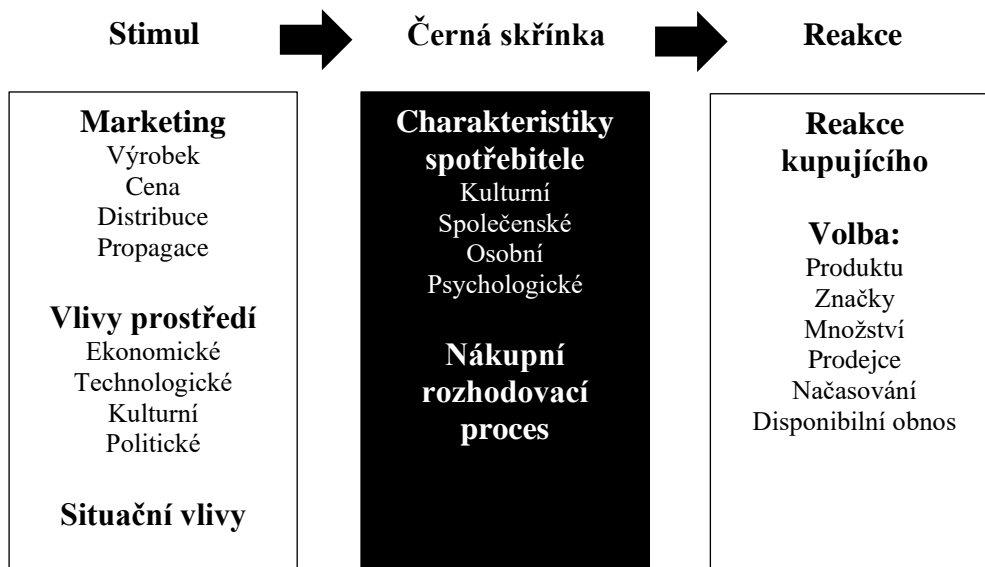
Stimul

Černá skřínka

Reakce

Marketing
Výrobek
Cena
Distribuce
Propagace

Vlivy prostředí
Ekonomické
Technologické
Kulturní
Politické

Situační vlivy

Charakteristiky spotřebitele
Kulturní
Společenské
Osobní
Psychologické

Nákupní rozhodovací proces

Reakce kupujícího

Volba:
Produktu
Značky
Množství
Prodejce
Načasování
Disponibilní obnos